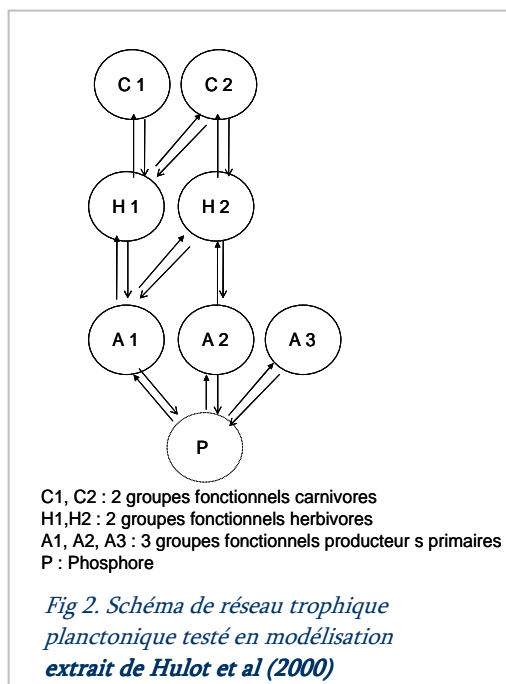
C 1
C 2
H 1
H 2
A 1
A 2
A 3
P

C1, C2 : 2 groupes fonctionnels carnivores
H1,H2 : 2 groupes fonctionnels herbivores
A1, A2, A3 : 3 groupes fonctionnels producteur s primaires
P : Phosphore

Fig 2. Schéma de réseau trophique planctonique testé en modélisation
extrait de Hulot et al (2000)